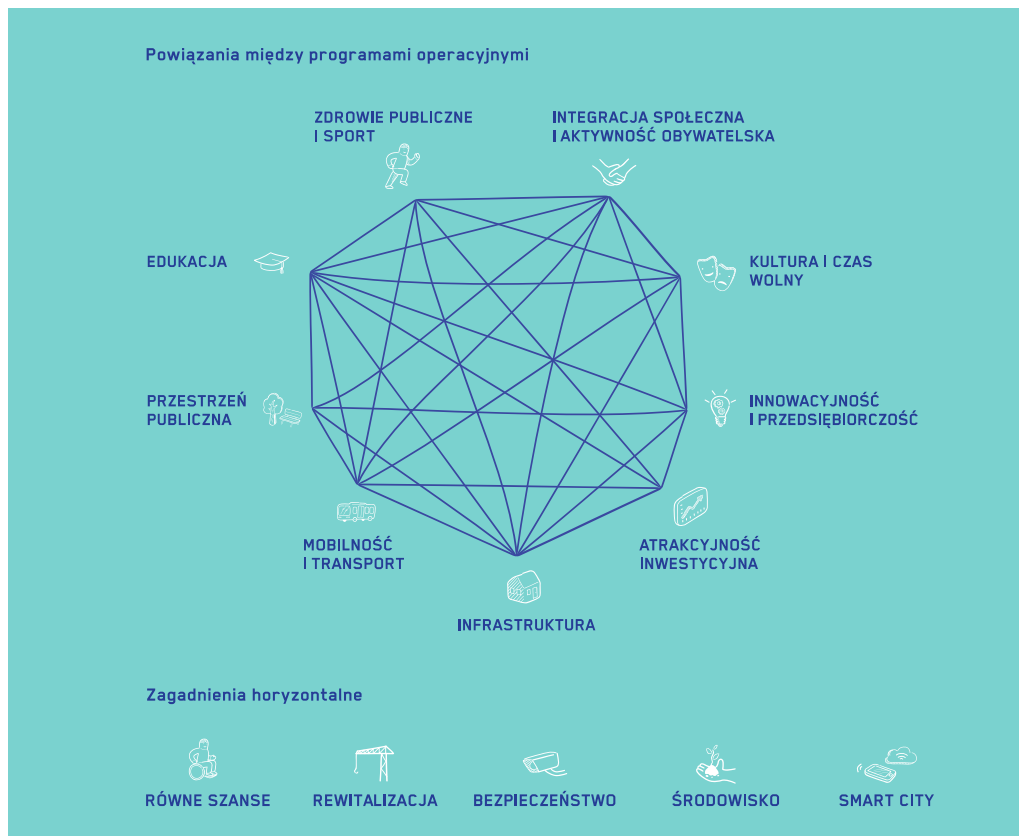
Powiązania między programami operacyjnymi

ZDROWIE PUBLICZNE I SPORT

INTEGRACJA SPOŁECZNA I AKTYWNOŚĆ OBYWATELSKA

EDUKACJA

KULTURA I CZAS WOLNY

PRZESTRZEŃ PUBLICZNA

INNOWACYJNOŚĆ I PRZEDSIĘBIORCZOŚĆ

MOBILNOŚĆ I TRANSPORT

ATRAKCYJNOŚĆ INWESTYCYJNA

INFRASTRUKTURA

Zagadnienia horyzontalne

RÓWNE SZANSE

REWITALIZACJA

BEZPIECZEŃSTWO

ŚRODOWISKO

SMART CITY